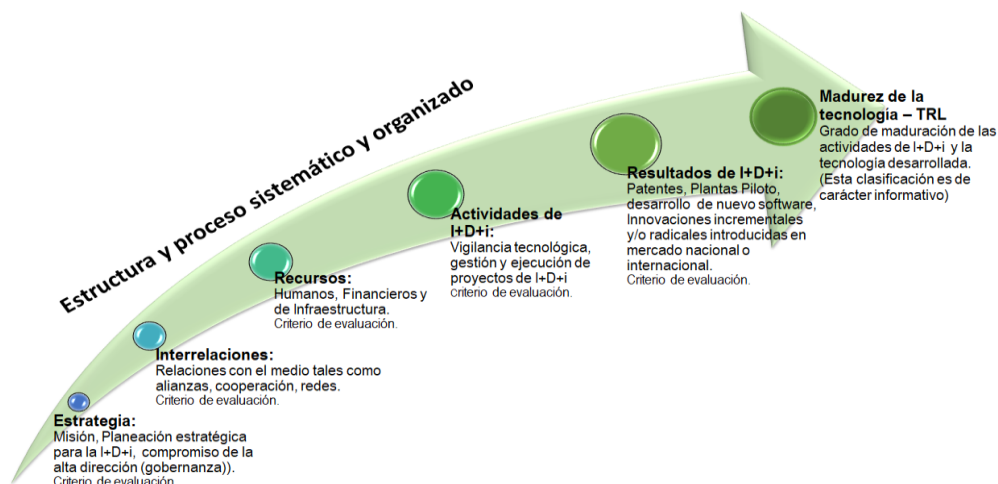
Estructura y proceso sistemático y organizado

Estrategia:
Misión, Planeación estratégica para la I+D+i, compromiso de la alta dirección (gobernanza)).
Criterio de evaluación.

Interrelaciones:
Relaciones con el medio tales como alianzas, cooperación, redes.
Criterio de evaluación.

Recursos:
Humanos, Financieros y de Infraestructura.
Criterio de evaluación.

Actividades de I+D+i:
Vigilancia tecnológica, gestión y ejecución de proyectos de I+D+i
criterio de evaluación.

Resultados de I+D+i:
Patentes, Plantas Piloto, desarrollo de nuevo software, Innovaciones incrementales y/o radicales introducidas en mercado nacional o internacional.
Criterio de evaluación.

Madurez de la tecnología – TRL
Grado de maduración de las actividades de I+D+i y la tecnología desarrollada. (Esta clasificación es de carácter informativo)